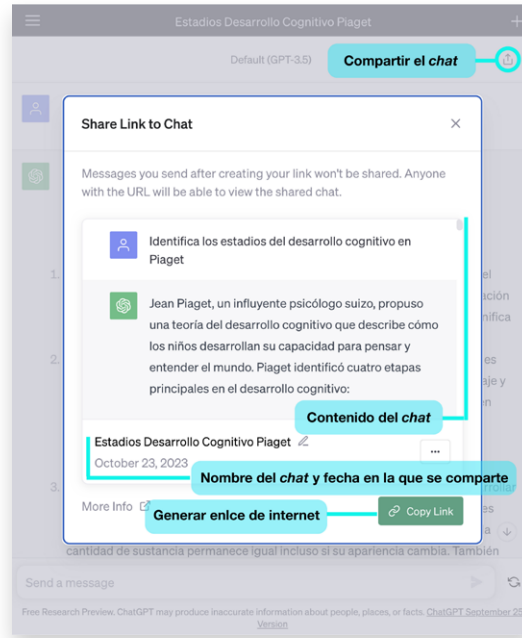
Estadios Desarrollo Cognitivo Piaget

Default (GPT-3.5)

Compartir el *chat*

Share Link to Chat

Messages you send after creating your link won't be shared. Anyone with the URL will be able to view the shared chat.

Identifica los estadios del desarrollo cognitivo en Piaget

Jean Piaget, un influyente psicólogo suizo, propuso una teoría del desarrollo cognitivo que describe cómo los niños desarrollan su capacidad para pensar y entender el mundo. Piaget identificó cuatro etapas principales en el desarrollo cognitivo:

Contenido del *chat*

Estadios Desarrollo Cognitivo Piaget

October 23, 2023

...

Nombre del *chat* y fecha en la que se comparte

More Info

Generar enlce de internet

Copy Link

1.

2.

3.

el

ción

nifica

es

aje y

en

es

cantidad de sustancia permanece igual incluso si su apariencia cambia. También

Send a message

Free Research Preview. ChatGPT may produce inaccurate information about people, places, or facts. ChatGPT September 25 Version